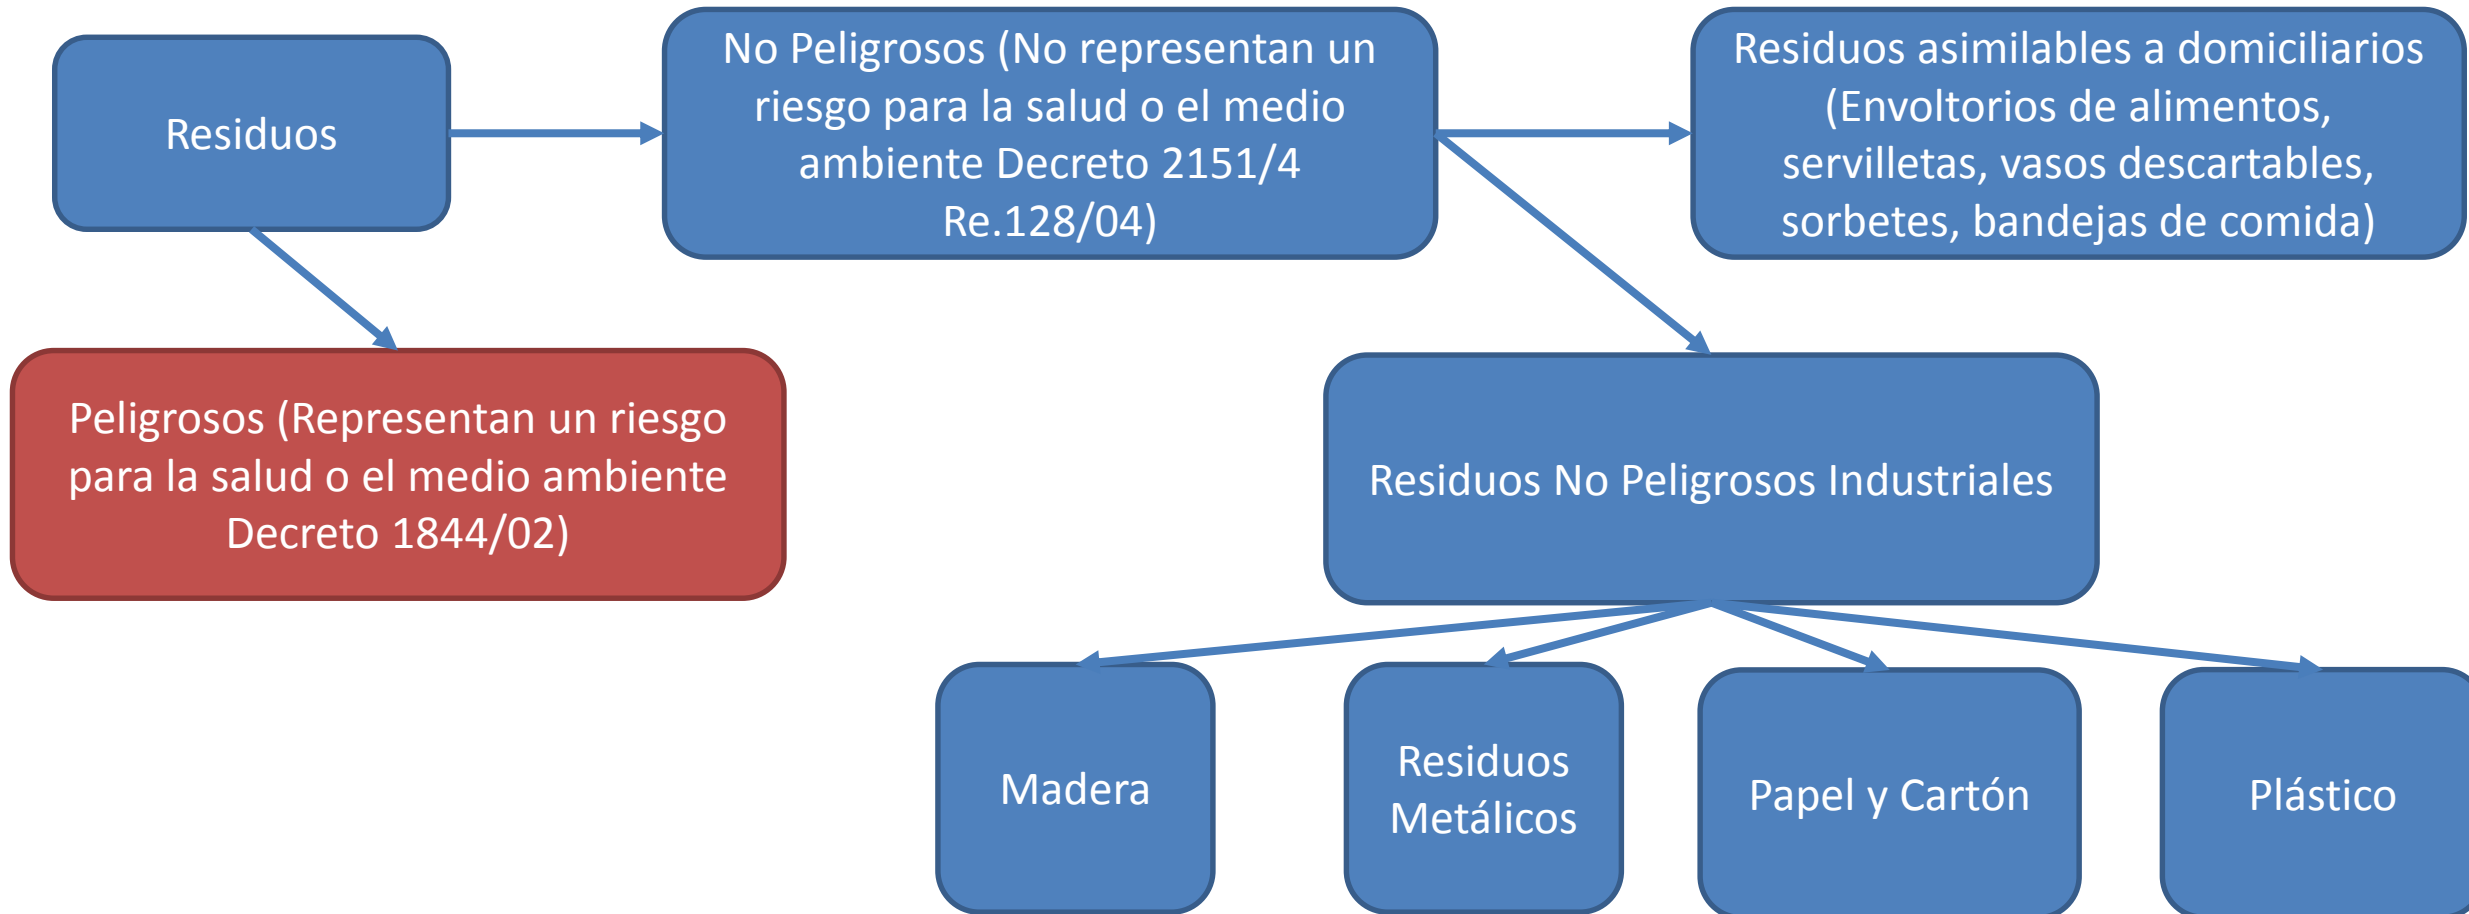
Residuos

No Peligrosos (No representan un riesgo para la salud o el medio ambiente Decreto 2151/4 Re.128/04)

Residuos asimilables a domiciliarios (Envoltorios de alimentos, servilletas, vasos descartables, sorbetes, bandejas de comida)

Peligrosos (Representan un riesgo para la salud o el medio ambiente Decreto 1844/02)

Residuos No Peligrosos Industriales

Madera

Residuos Metálicos

Papel y Cartón

Plástico